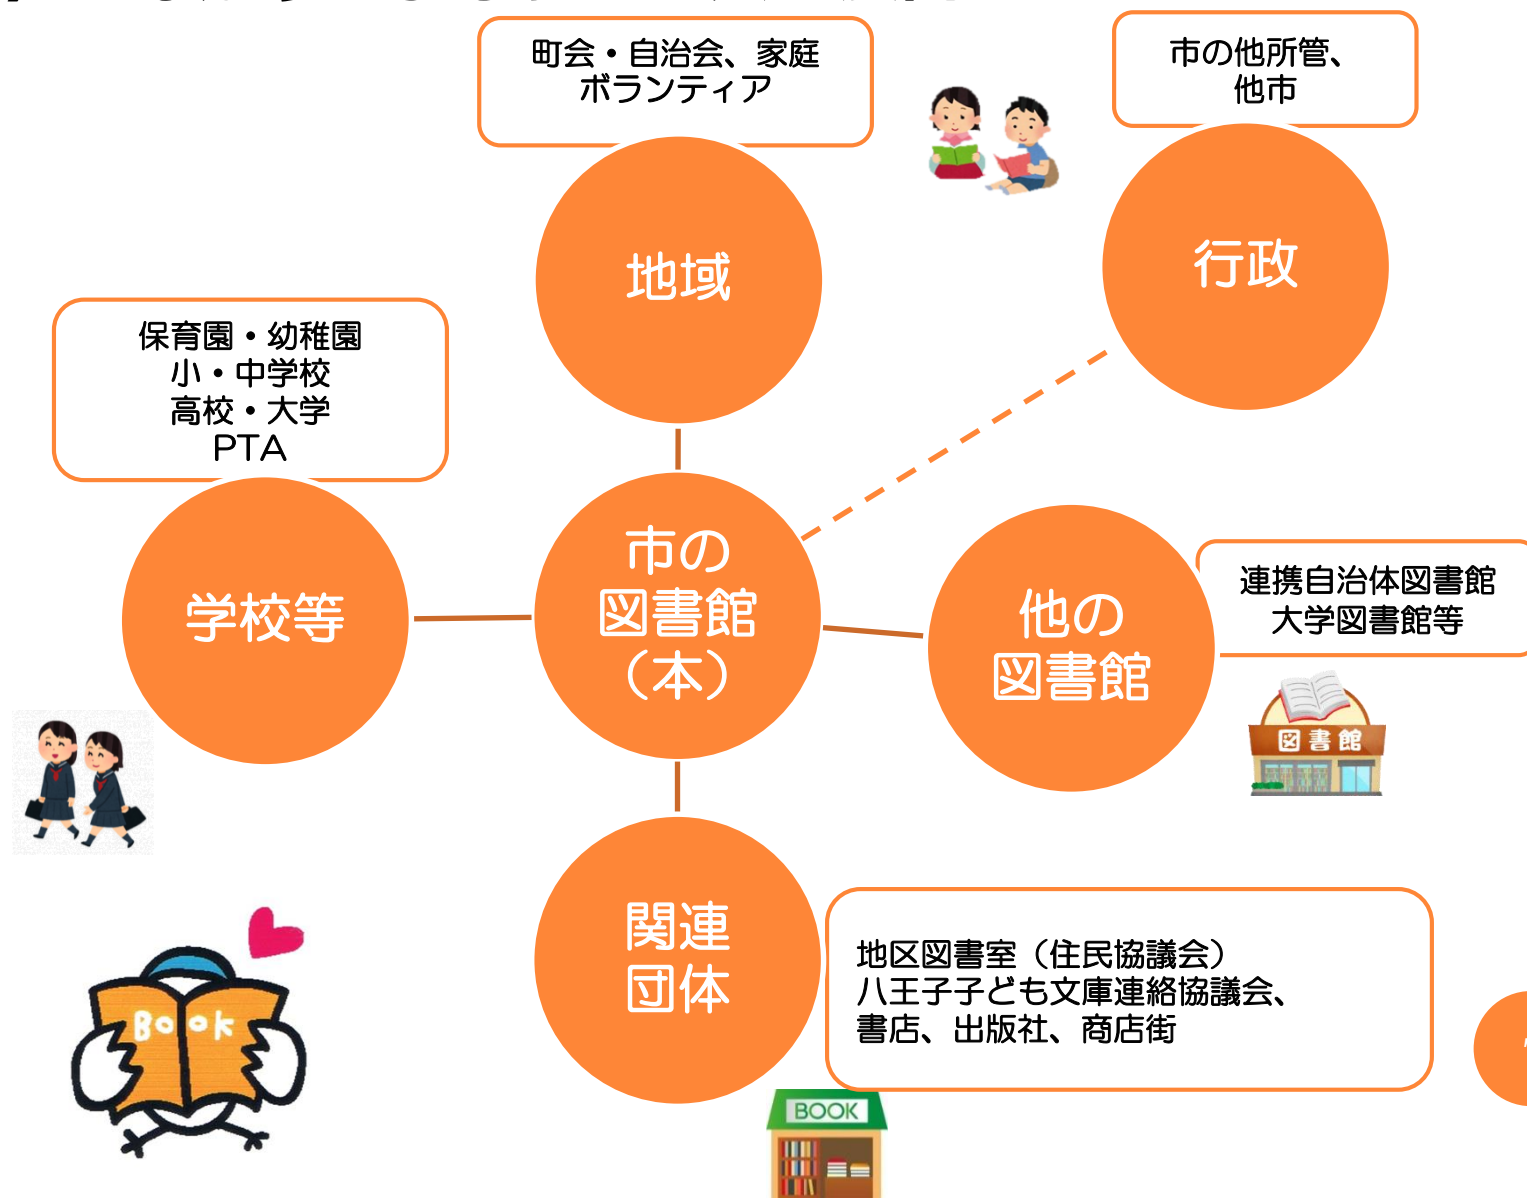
町会・自治会、家庭
ボランティア

市の他所管、
他市

地域

行政

保育園・幼稚園
小・中学校
高校・大学
PTA

学校等

市の
図書館
（本）

他の
図書館

連携自治体図書館
大学図書館等

図書館

関連
団体

地区図書室（住民協議会）
八王子子ども文庫連絡協議会、
書店、出版社、商店街

Book

BOOK